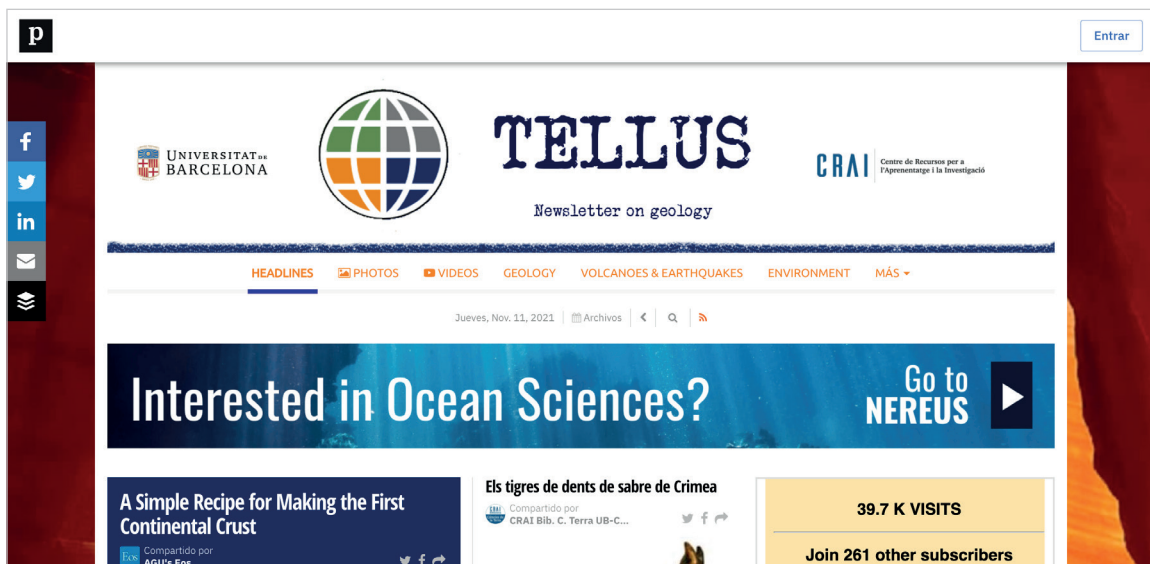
p

Entrar

UNIVERSITAT DE BARCELONA

TELLUS

Newsletter on geology

CRAI Centre de Recursos per a l'Aprenentatge i la Investigació

HEADLINES PHOTOS VIDEOS GEOLOGY VOLCANOES & EARTHQUAKES ENVIRONMENT MÁS

Jueves, Nov. 11, 2021 Archivos

Interested in Ocean Sciences?

Go to NEREUS

A Simple Recipe for Making the First Continental Crust

Compartido por AGU's Eos

Els tigres de dents de sabre de Crimea

Compartido por CRAI Bib. C. Terra UB-C...

39.7 K VISITS

Join 261 other subscribers